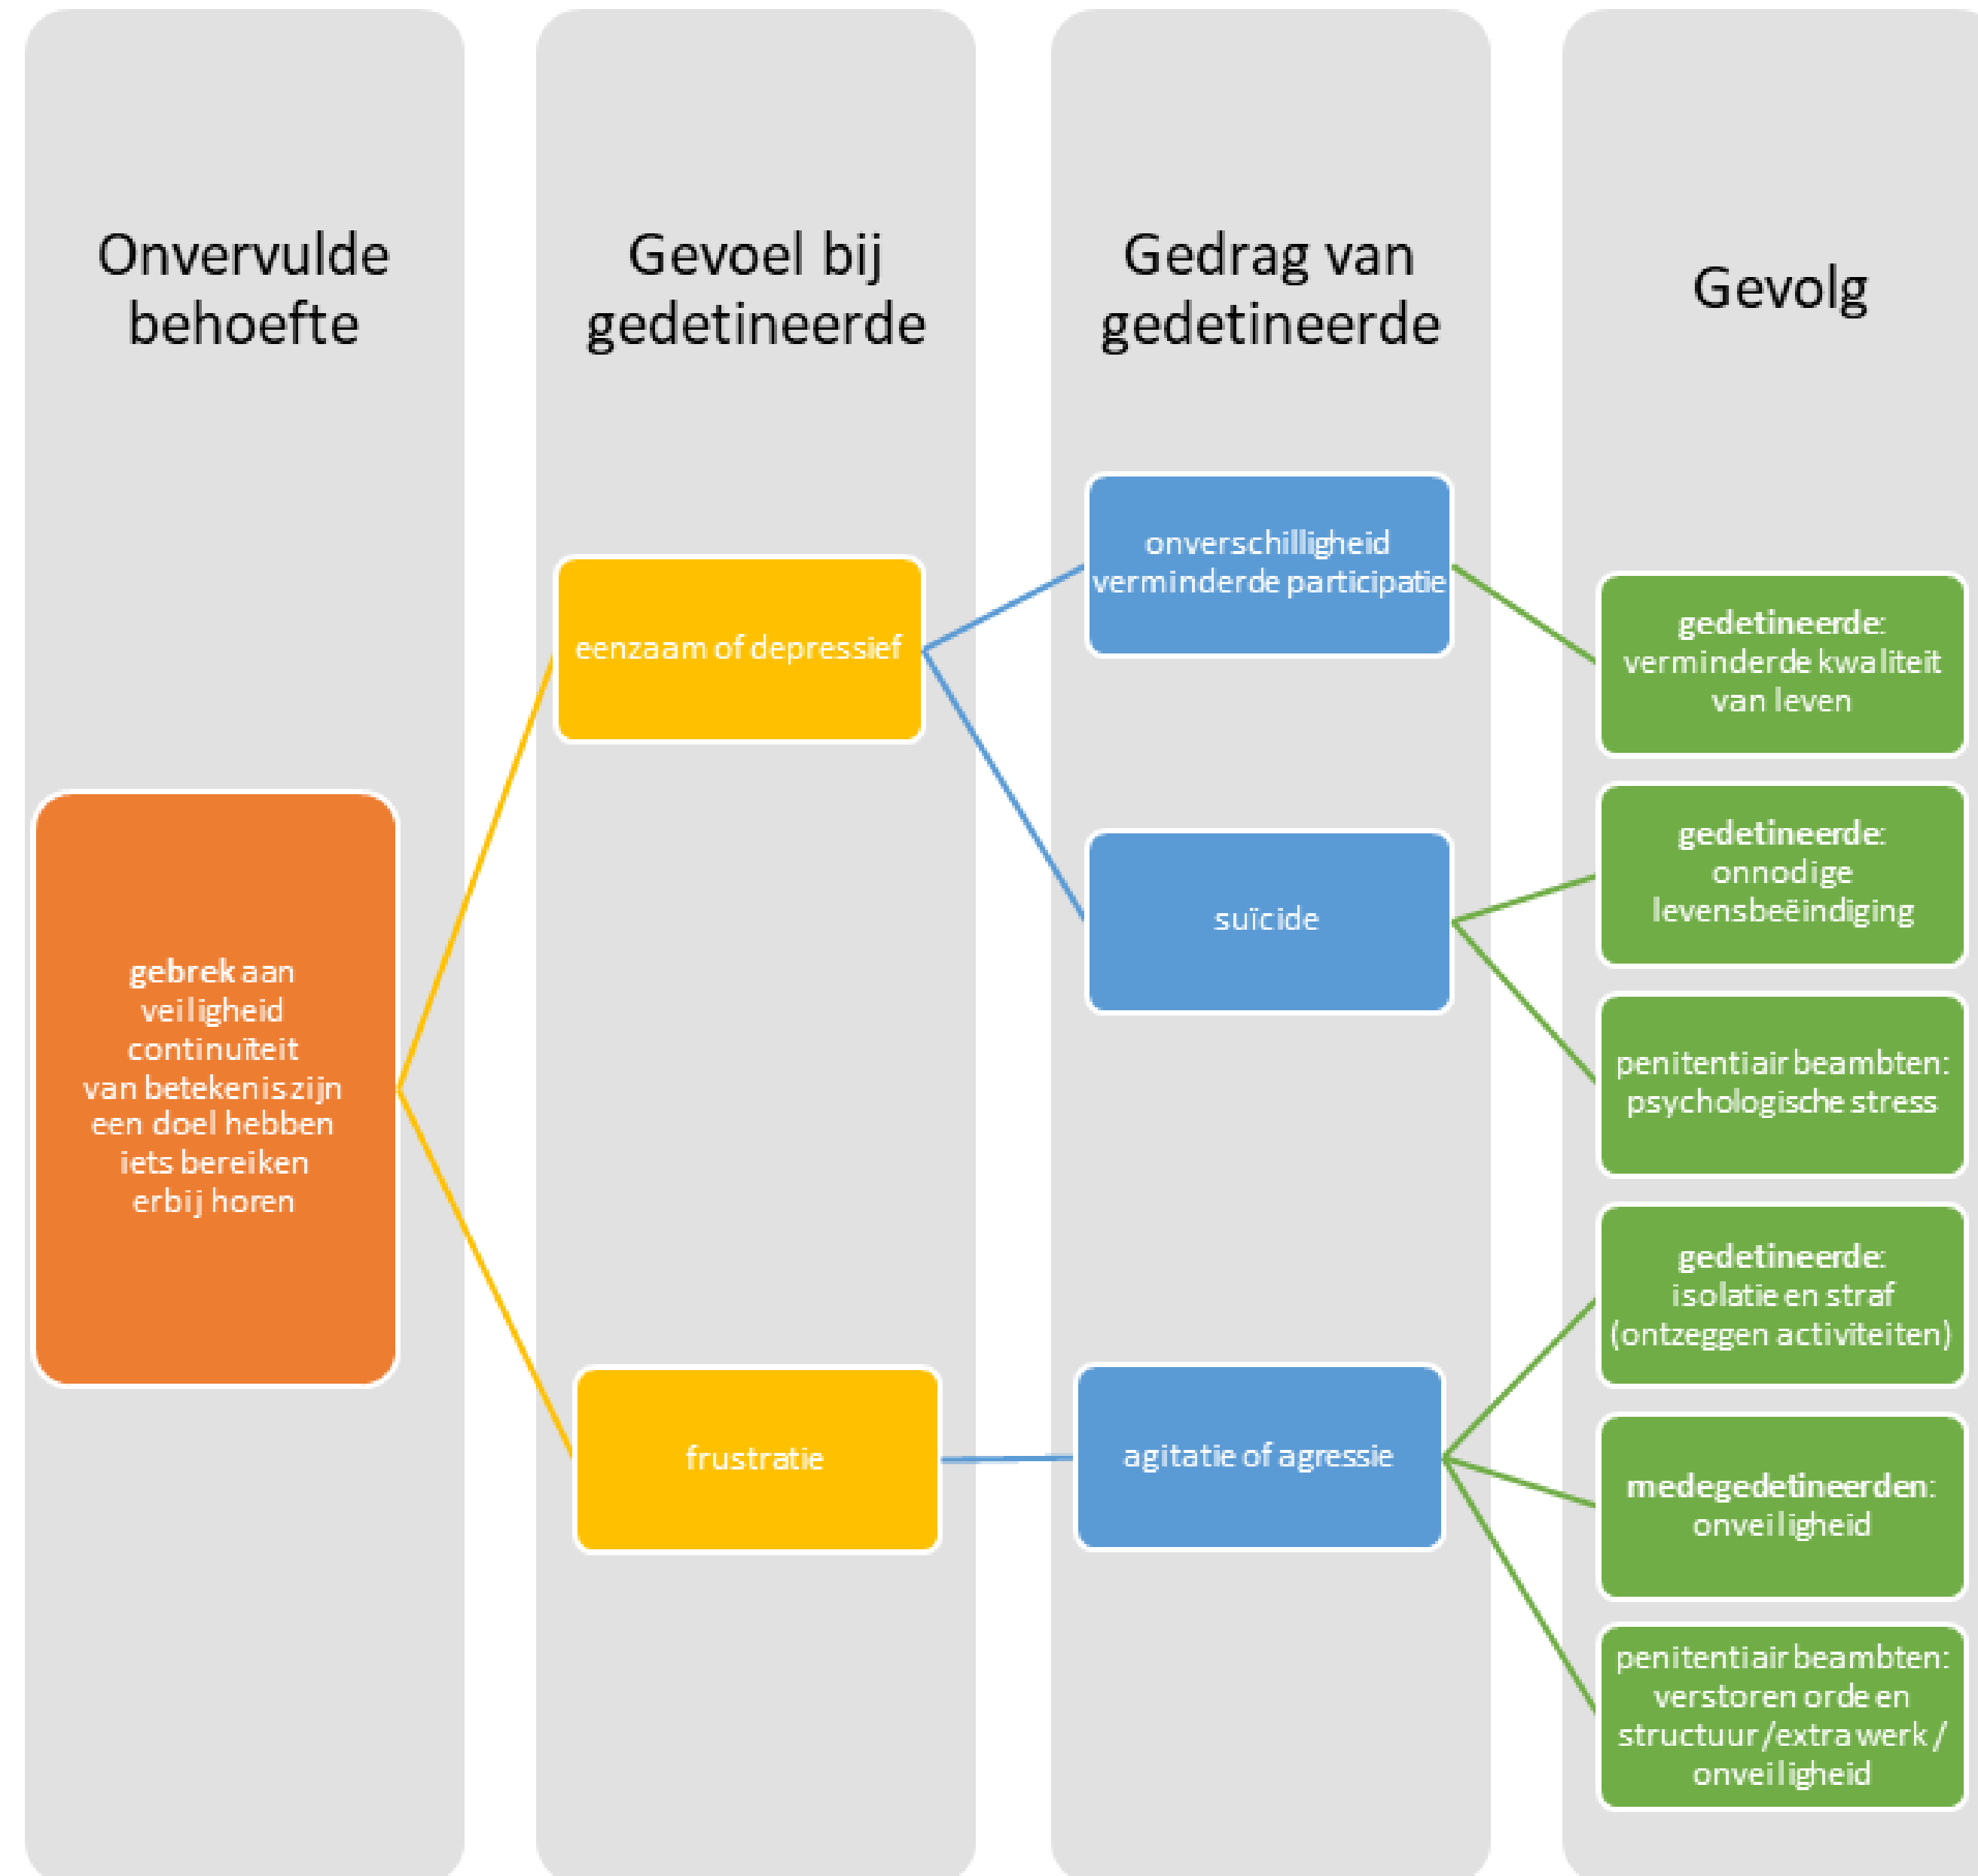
Onvervulde behoefte

Gevoel bij gedetineerde

Gedrag van gedetineerde

Gevolg

gebrek aan
veiligheid
continuïteit
van betekenis zijn
een doel hebben
iets bereiken
erbij horen

eenzaam of depressief

frustratie

onverschilligheid
verminderde participatie

suïcide

agitatie of agressie

gedetineerde:
verminderde kwaliteit van leven

gedetineerde:
onnodige levensbeëindiging

penitentiair beambten:
psychologische stress

gedetineerde:
isolatie en straf
(ontzeggen activiteiten)

medegedetineerden:
onveiligheid

penitentiair beambten:
verstoren orde en structuur / extra werk / onveiligheid